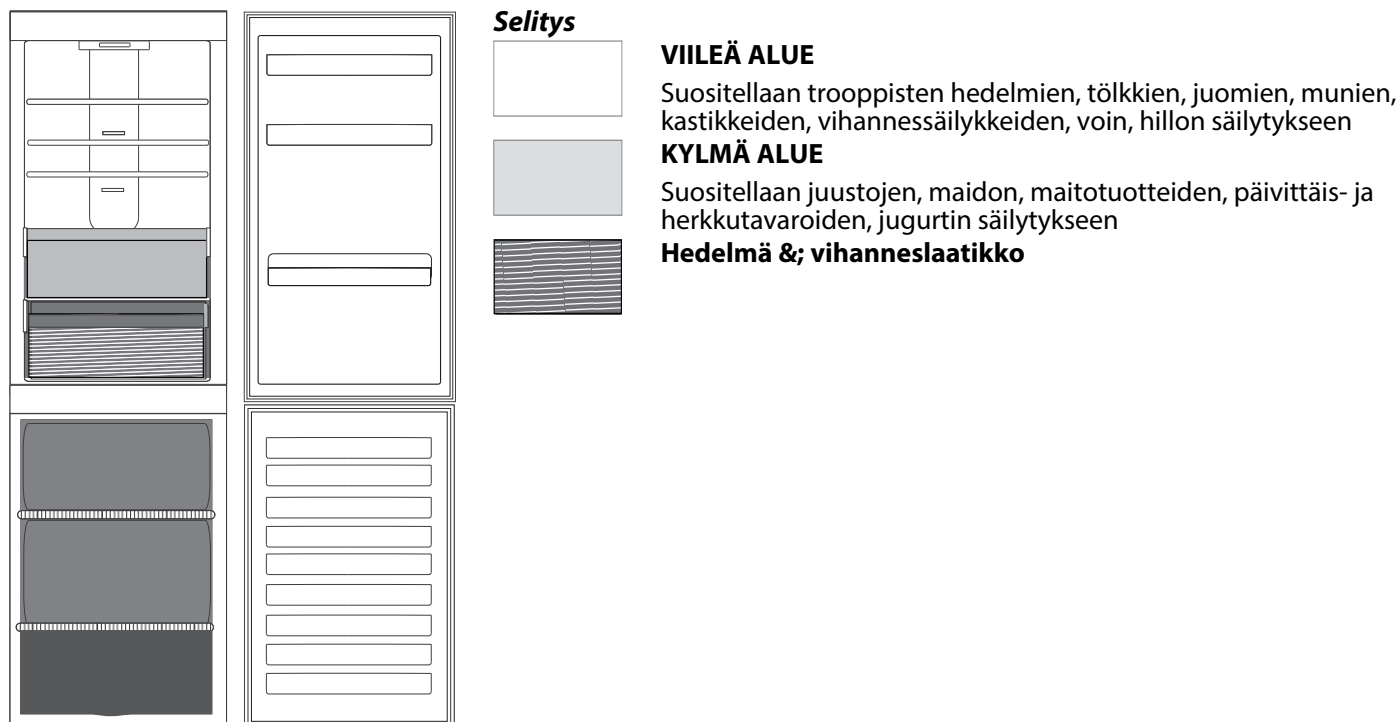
Selitys

VIILEÄ ALUE

Suositellaan trooppisten hedelmien, tölkkien, juomien, munien, kastikkeiden, vihannessäilykkeiden, voin, hillon säilytykseen

KYLMÄ ALUE

Suositellaan juustojen, maidon, maitotuotteiden, päivittäis- ja herkkutavaroiden, jugurtin säilytykseen

Hedelmä &; vihanneslaatikko